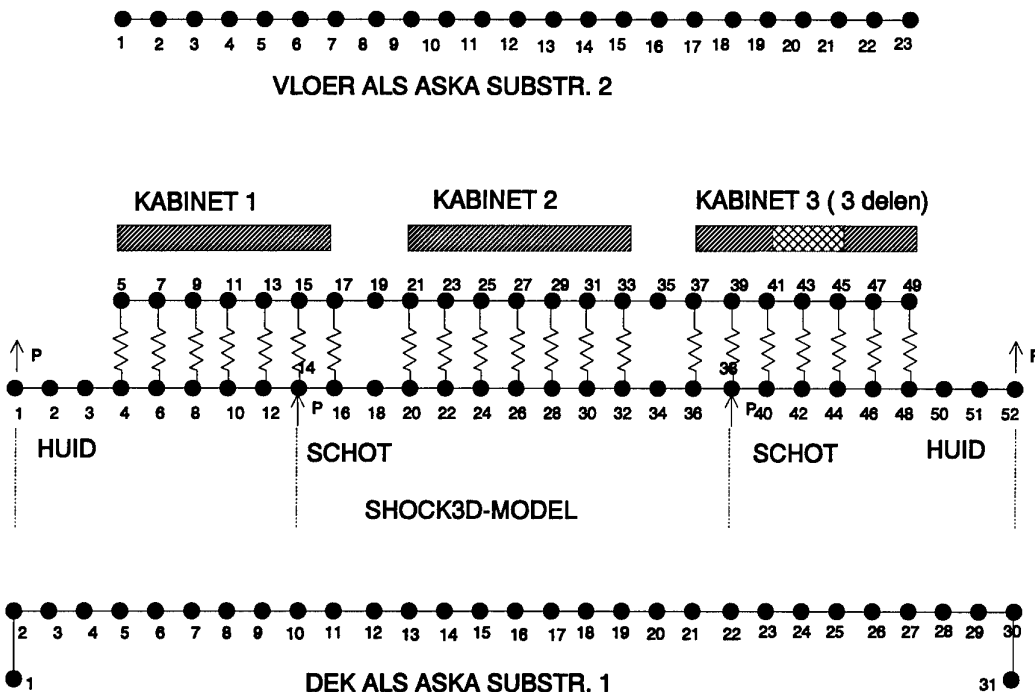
1 2 3 4 5 6 7 8 9 10 11 12 13 14 15 16 17 18 19 20 21 22 23

VLOER ALS ASKA SUBSTR. 2

KABINET 1

KABINET 2

KABINET 3 ( 3 delen)

5 7 9 11 13 15 17 19 21 23 25 27 29 31 33 35 37 39 41 43 45 47 49

P

14

38

P

1 2 3 4 6 8 10 12 P 16 18 20 22 24 26 28 30 32 34 36 P 40 42 44 46 48 50 51 52

HUID

SCHOT

SCHOT

HUID

SHOCK3D-MODEL

2 3 4 5 6 7 8 9 10 11 12 13 14 15 16 17 18 19 20 21 22 23 24 25 26 27 28 29 30

1

DEK ALS ASKA SUBSTR. 1

31